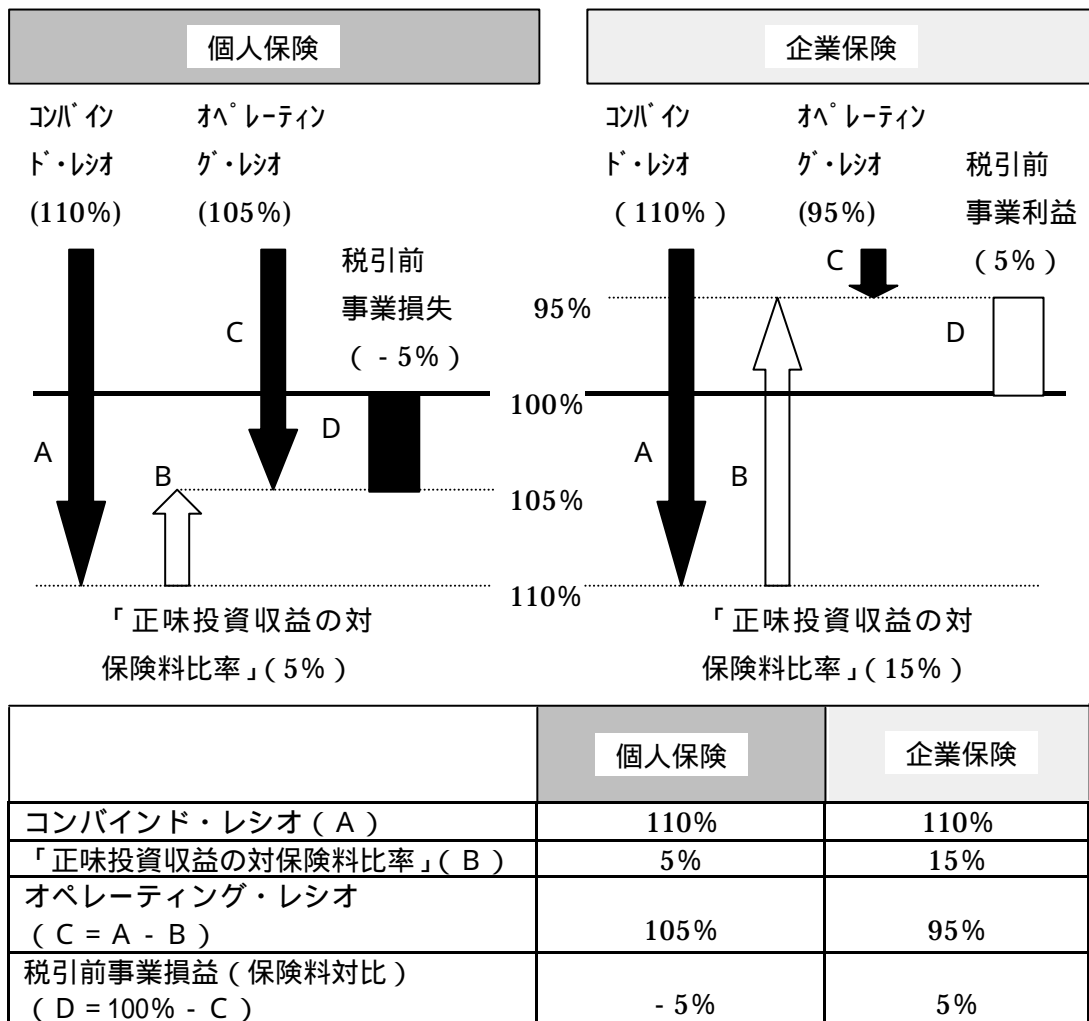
個人保険

コンバイン ド・レシオ (110%)

オペレーティン グ・レシオ (105%)

税引前 事業損失 ( - 5% )

C

D

A

B

「正味投資収益の対保険料比率」( 5% )

企業保険

コンバイン ド・レシオ ( 110% )

オペレーティン グ・レシオ (95%)

税引前 事業利益 ( 5% )

C

95%

D

100%

A

B

105%

110%

「正味投資収益の対保険料比率」( 15% )

| | 個人保険 | 企業保険 |
|---|---|---|
| コンバインド・レシオ ( A ) | 110% | 110% |
| 「正味投資収益の対保険料比率」( B ) | 5% | 15% |
| オペレーティング・レシオ ( C = A - B ) | 105% | 95% |
| 税引前事業損益 ( 保険料対比 ) ( D = 100% - C ) | - 5% | 5% |